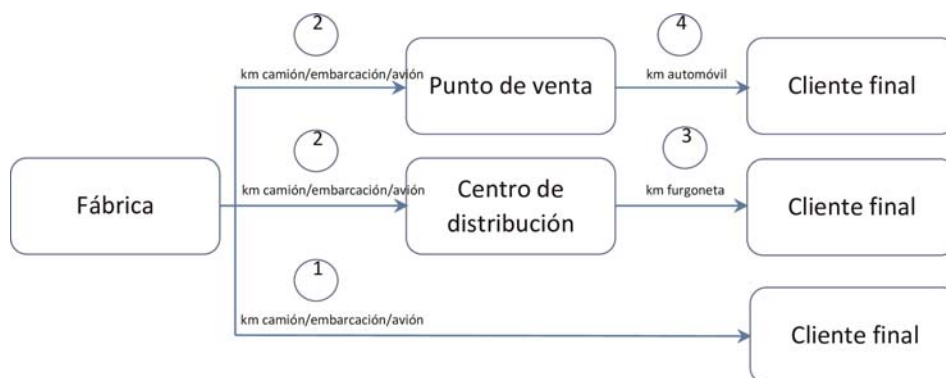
2
km camión/embarcación/avión
Punto de venta
4
km automóvil
Cliente final

Fábrica

2
km camión/embarcación/avión
Centro de distribución
3
km furgoneta
Cliente final

1
km camión/embarcación/avión
Cliente final